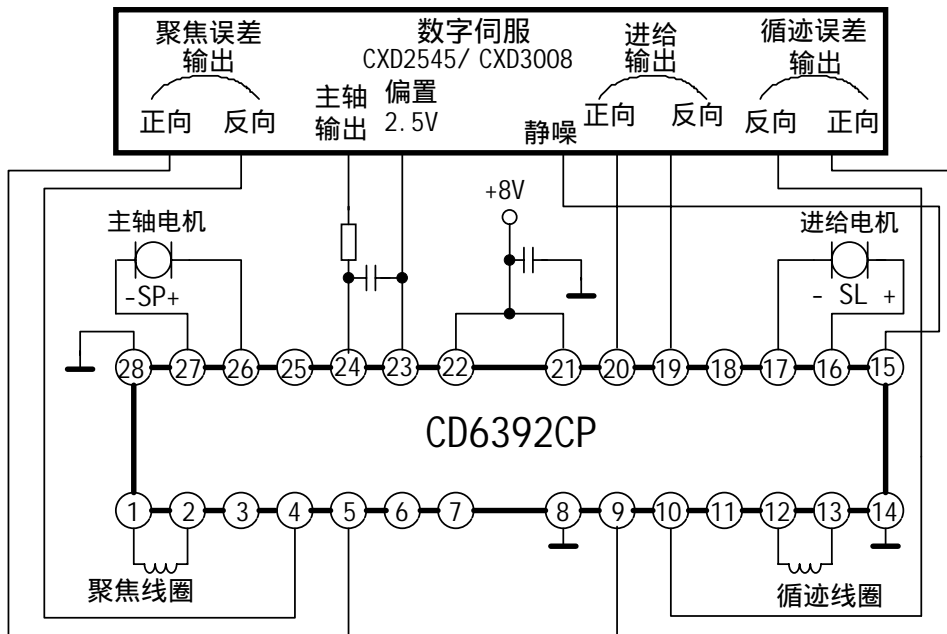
聚焦误差输出
正向 反向
数字伺服
CXD2545/ CXD3008
主轴输出
偏置 2.5V
静噪
进给输出
正向 反向
循迹误差输出
反向 正向

+8V
主轴电机
-SP+
进给电机
- SL +

28 27 26 25 24 23 22 21 20 19 18 17 16 15
CD6392CP
1 2 3 4 5 6 7 8 9 10 11 12 13 14

聚焦线圈
循迹线圈